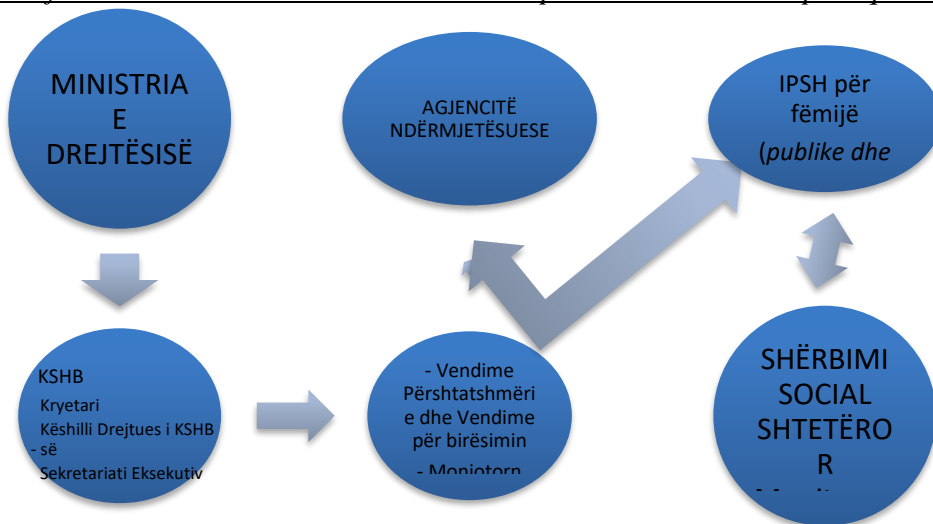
MINISTRIA E DREJTËSISË

AGJENCITË NDËRMJETËSUESE

IPSH për fëmijë (*publike dhe*

KSHB
Kryetari
Këshilli Drejtues i KSHB - së
Sekretariati Eksekutiv

- Vendime Përshtatshmërie dhe Vendime për birësimin
- Moniotorn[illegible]

SHËRBIMI SOCIAL SHTETËRO R
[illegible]